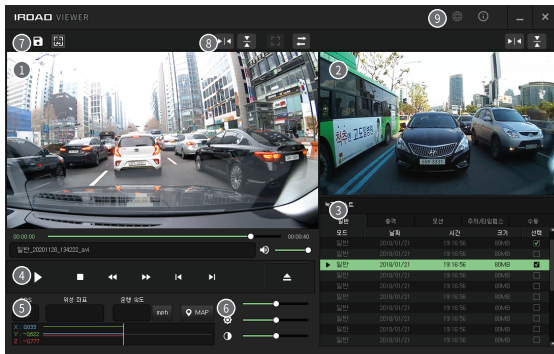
IROAD VIEWER

9

7

8

1

2

00:00:00

00:00:40

일반_20201128_134222_av4

4

3

일반 충격 모션 주차(타임랩스) 수동

모드 날짜 시간 크기 선택

| 모드 | 날짜 | 시간 | 크기 | 선택 |
|---|---|---|---|---|
| 일반 | 2018/01/21 | 19:16:56 | 60MB | ☑ |
| 일반 | 2018/01/21 | 19:16:56 | 60MB | ☐ |
| 일반 | 2018/01/21 | 19:16:56 | 60MB | ☐ |
| ▶ 일반 | 2018/01/21 | 19:16:56 | 60MB | ☑ |
| 일반 | 2018/01/21 | 19:16:56 | 60MB | ☐ |
| 일반 | 2018/01/21 | 19:16:56 | 60MB | ☐ |
| 일반 | 2018/01/21 | 19:16:56 | 60MB | ☐ |
| 일반 | 2018/01/21 | 19:16:56 | 60MB | ☐ |
| 일반 | 2018/01/21 | 19:16:56 | 60MB | ☐ |
| 일반 | 2018/01/21 | 19:16:56 | 60MB | ☐ |
| 일반 | 2018/01/21 | 19:16:56 | 60MB | ☐ |
| 일반 | 2018/01/21 | 19:16:56 | 60MB | ☐ |

5

위성 좌표

운행 속도

mph

MAP

6

X : 0033
Y : -0622
Z : -0777